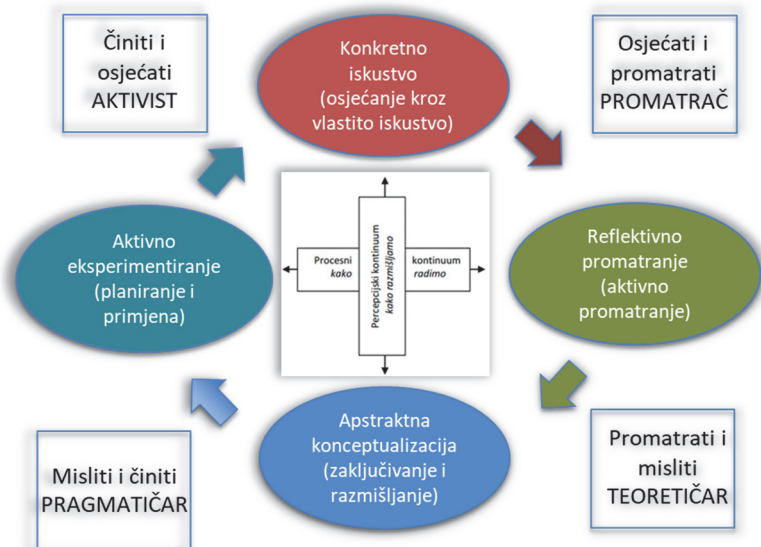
Činiti i osjećati AKTIVIST

Konkretno iskustvo (osjećanje kroz vlastito iskustvo)

Osjećati i promatrati PROMATRAČ

Aktivno eksperimentiranje (planiranje i primjena)

Procesni *kako*

Percepcijski kontinuum *kako razmišljamo*

kontinuum *radimo*

Reflektivno promatranje (aktivno promatranje)

Apstraktna konceptualizacija (zaključivanje i razmišljanje)

Misliti i činiti PRAGMATIČAR

Promatrati i misliti TEORETIČAR